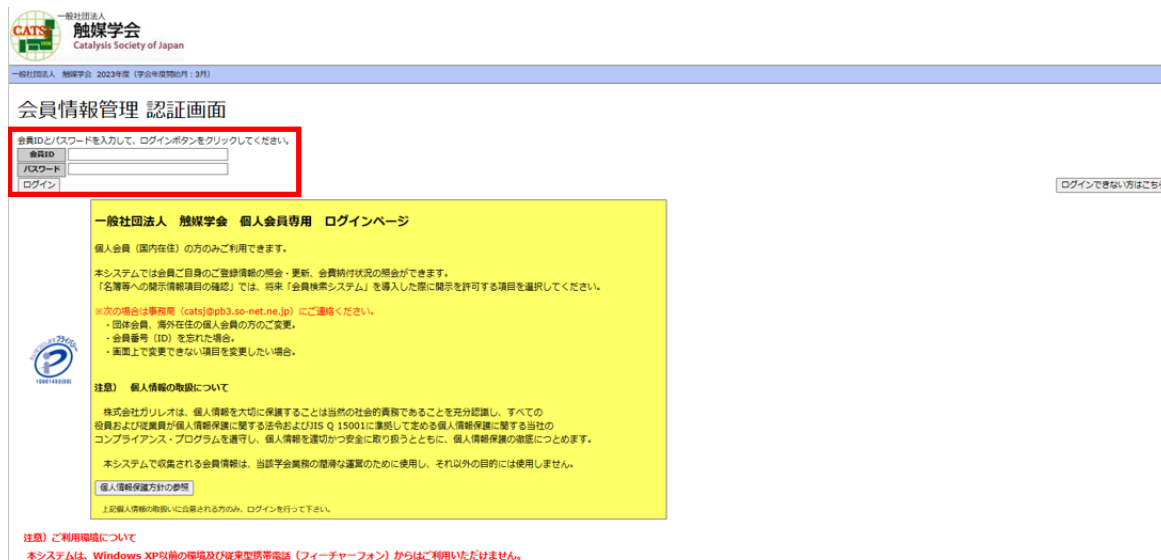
CATS
一般社団法人
触媒学会
Catalysis Society of Japan

一般社団法人 触媒学会 2023年度（学会年度開始月：3月）

会員情報管理 認証画面

会員IDとパスワードを入力して、ログインボタンをクリックしてください。

| 会員ID | |
|---|---|
| パスワード | |

ログイン

ログインできない方はこちら

一般社団法人 触媒学会 個人会員専用 ログインページ

個人会員（国内在住）の方のみご利用できます。

本システムでは会員ご自身のご登録情報の照会・更新、会費納付状況の照会ができます。
「名簿等への開示情報項目の確認」では、将来「会員検索システム」を導入した際に開示を許可する項目を選択してください。

※次の場合は事務局（catsj@pb3.so-net.ne.jp）にご連絡ください。
・団体会員、海外在住の個人会員の方のご変更。
・会員番号（ID）を忘れた場合。
・画面上で変更できない項目を変更したい場合。

プライバシー
10861493(08)

注意） 個人情報の取扱について

株式会社ガリレオは、個人情報を大切に保護することは当然の社会的責務であることを充分認識し、すべての役員および従業員が個人情報保護に関する法令およびJIS Q 15001に準拠して定める個人情報保護に関する当社のコンプライアンス・プログラムを遵守し、個人情報を適切かつ安全に取り扱うとともに、個人情報保護の徹底につとめます。

本システムで収集される会員情報は、当該学会業務の円滑な運営のために使用し、それ以外の目的には使用しません。

個人情報保護方針の参照

上記個人情報の取扱いに合意される方のみ、ログインを行って下さい。

注意）ご利用環境について
本システムは、Windows XP以前の環境及び従来型携帯電話（フィーチャーフォン）からはご利用いただけません。